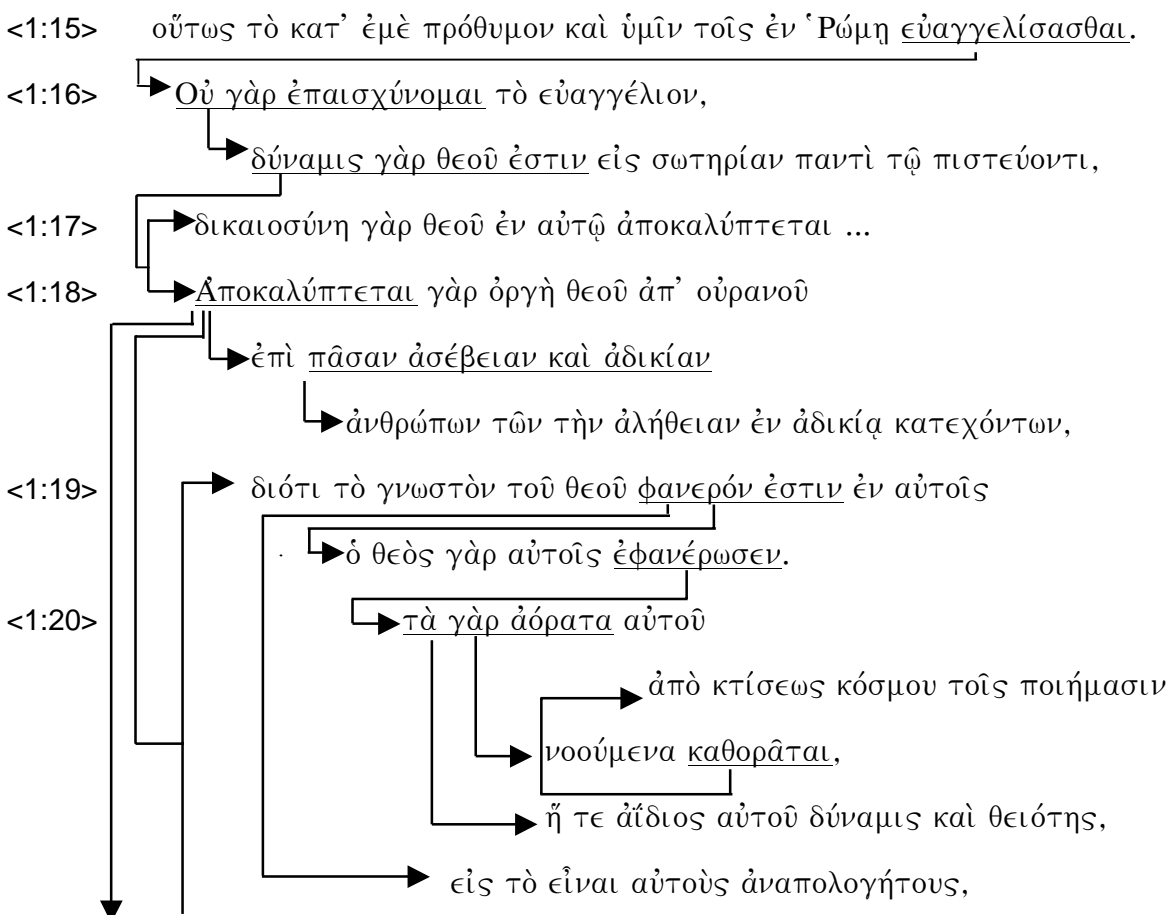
<1:15> οὕτως τὸ κατ᾽ ἐμὲ πρόθυμον καὶ ὑμῖν τοῖς ἐν Ῥώμῃ εὐαγγελίσασθαι.

<1:16> Οὐ γὰρ ἐπαισχύνομαι τὸ εὐαγγέλιον,

δύναμις γὰρ θεοῦ ἐστιν εἰς σωτηρίαν παντὶ τῷ πιστεύοντι,

<1:17> δικαιοσύνη γὰρ θεοῦ ἐν αὐτῷ ἀποκαλύπτεται ...

<1:18> Ἀποκαλύπτεται γὰρ ὀργὴ θεοῦ ἀπ᾽ οὐρανοῦ

ἐπὶ πᾶσαν ἀσέβειαν καὶ ἀδικίαν

ἀνθρώπων τῶν τὴν ἀλήθειαν ἐν ἀδικίᾳ κατεχόντων,

<1:19> διότι τὸ γνωστὸν τοῦ θεοῦ φανερόν ἐστιν ἐν αὐτοῖς

ὁ θεὸς γὰρ αὐτοῖς ἐφανέρωσεν.

<1:20> τὰ γὰρ ἀόρατα αὐτοῦ

ἀπὸ κτίσεως κόσμου τοῖς ποιήμασιν

νοούμενα καθορᾶται,

ἥ τε ἀΐδιος αὐτοῦ δύναμις καὶ θειότης,

εἰς τὸ εἶναι αὐτοὺς ἀναπολογήτους,